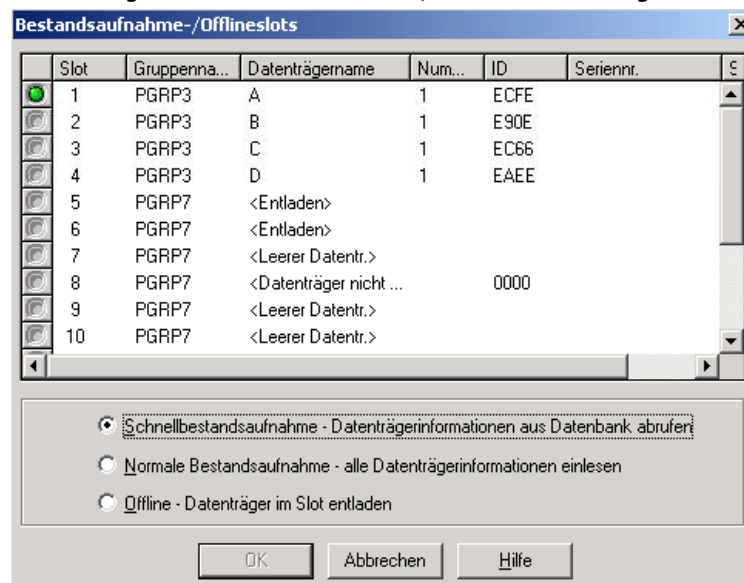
Bestandsaufnahme-/Offlineslots

| Slot | Gruppenna... | Datenträgername | Num... | ID | Seriennr. | S |
|---|---|---|---|---|---|---|
| 1 | PGRP3 | A | 1 | ECFE | | |
| 2 | PGRP3 | B | 1 | E90E | | |
| 3 | PGRP3 | C | 1 | EC66 | | |
| 4 | PGRP3 | D | 1 | EAEE | | |
| 5 | PGRP7 | <Entladen> | | | | |
| 6 | PGRP7 | <Entladen> | | | | |
| 7 | PGRP7 | <Leerer Datentr.> | | | | |
| 8 | PGRP7 | <Datenträger nicht ... | | 0000 | | |
| 9 | PGRP7 | <Leerer Datentr.> | | | | |
| 10 | PGRP7 | <Leerer Datentr.> | | | | |

Schnellbestandsaufnahme - Datenträgerinformationen aus Datenbank abrufen

Normale Bestandsaufnahme - alle Datenträgerinformationen einlesen

Offline - Datenträger im Slot entladen

OK Abbrechen Hilfe